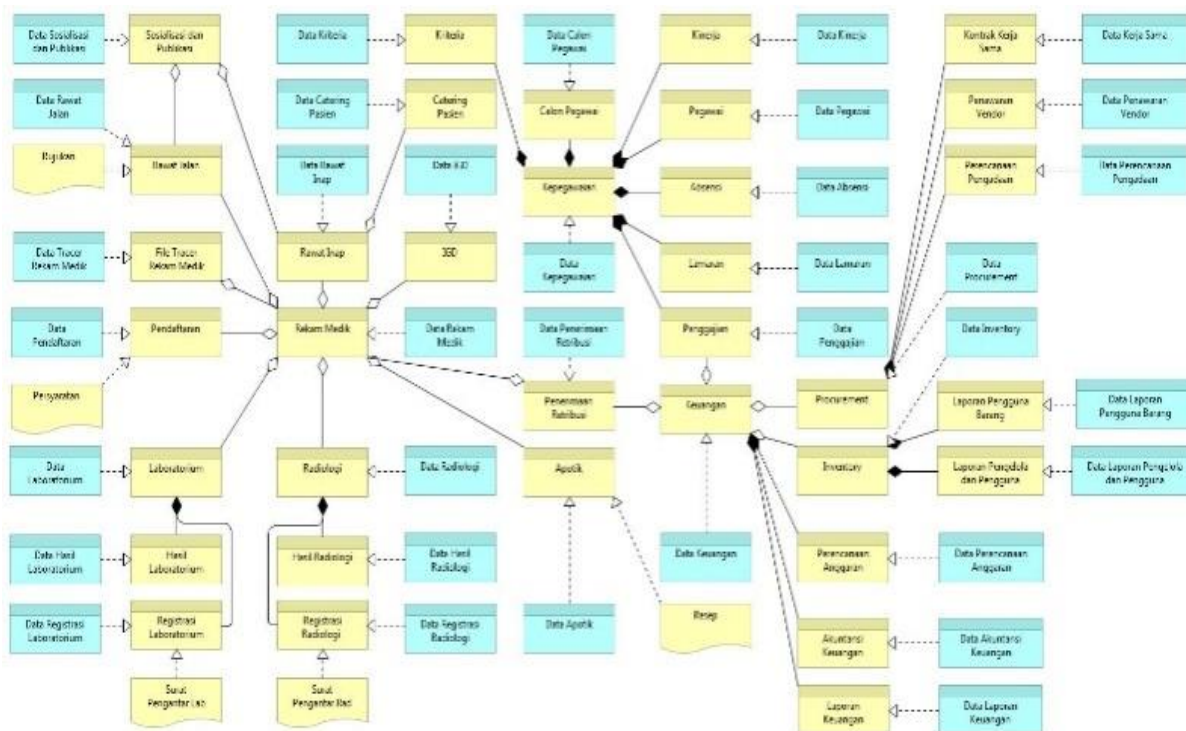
Data Sosialisasi dan Publikasi

Sosialisasi dan Publikasi

Data Kriteria

Kriteria

Data Calon Pegawai

Calon Pegawai

Kinerja

Data Kinerja

Kontrak Kerja Sama

Data Kerja Sama

Data Rawat Jalan

Rujukan

Rawat Jalan

Data Catering Pasien

Catering Pasien

Pegawai

Data Pegawai

Penawaran Vendor

Data Penawaran Vendor

Data Rawat Inap

Data IGD

Kepegawaian

Absensi

Data Absensi

Perencanaan Pengadaan

Data Perencanaan Pengadaan

Data Tracer Rekam Medik

File Tracer Rekam Medik

Rawat Inap

IGD

Data Kepegawaian

Lamaran

Data Lamaran

Data Procurement

Data Pendaftaran

Pendaftaran

Rekam Medik

Data Rekam Medik

Data Penerimaan Retribusi

Penggajian

Data Penggajian

Data Inventory

Persyaratan

Penerimaan Retribusi

Keuangan

Procurement

Laporan Pengguna Barang

Data Laporan Pengguna Barang

Data Laboratorium

Laboratorium

Radiologi

Data Radiologi

Apotik

Inventory

Laporan Pengelola dan Pengguna

Data Laporan Pengelola dan Pengguna

Data Hasil Laboratorium

Hasil Laboratorium

Hasil Radiologi

Data Hasil Radiologi

Data Keuangan

Perencanaan Anggaran

Data Perencanaan Anggaran

Data Registrasi Laboratorium

Registrasi Laboratorium

Registrasi Radiologi

Data Registrasi Radiologi

Data Apotik

Resep

Akuntansi Keuangan

Data Akuntansi Keuangan

Surat Pengantar Lab

Surat Pengantar Rad

Laporan Keuangan

Data Laporan Keuangan